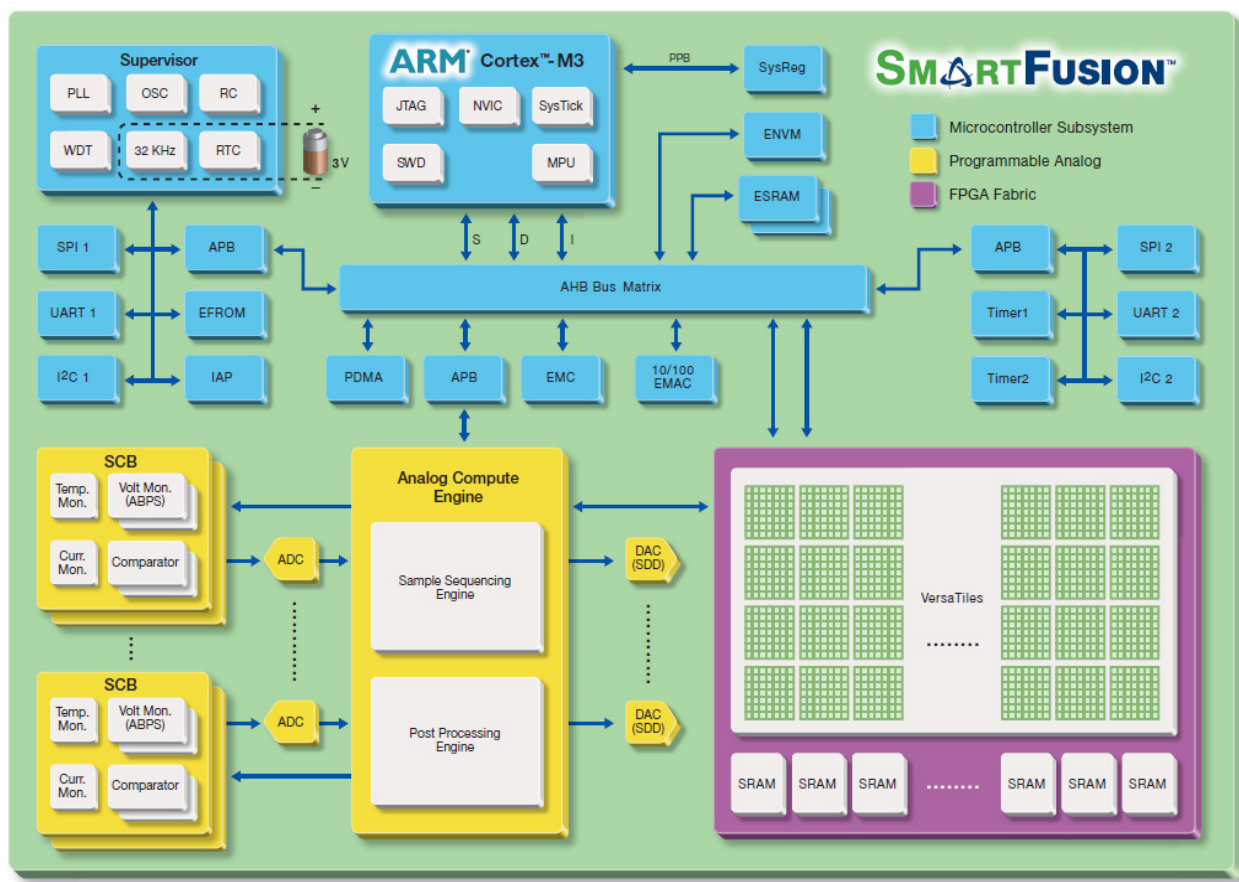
Supervisor

PLL
OSC
RC
WDT
32 KHz
RTC
+
3V
–

ARM Cortex™- M3

JTAG
NVIC
SysTick
SWD
MPU

PPB
SysReg
ENVM
ESRAM

SMARTFUSION™

Microcontroller Subsystem
Programmable Analog
FPGA Fabric

S
D
I

SPI 1
APB
UART 1
EFROM
I$^2$C 1
IAP

AHB Bus Matrix

APB
SPI 2
Timer1
UART 2
Timer2
I$^2$C 2

PDMA
APB
EMC
10/100 EMAC

SCB
Temp. Mon.
Volt Mon. (ABPS)
Curr. Mon.
Comparator

ADC

Analog Compute Engine

Sample Sequencing Engine

DAC (SDD)

VersaTiles

SCB
Temp. Mon.
Volt Mon. (ABPS)
Curr. Mon.
Comparator

ADC

Post Processing Engine

DAC (SDD)

SRAM
SRAM
SRAM
SRAM
SRAM
SRAM